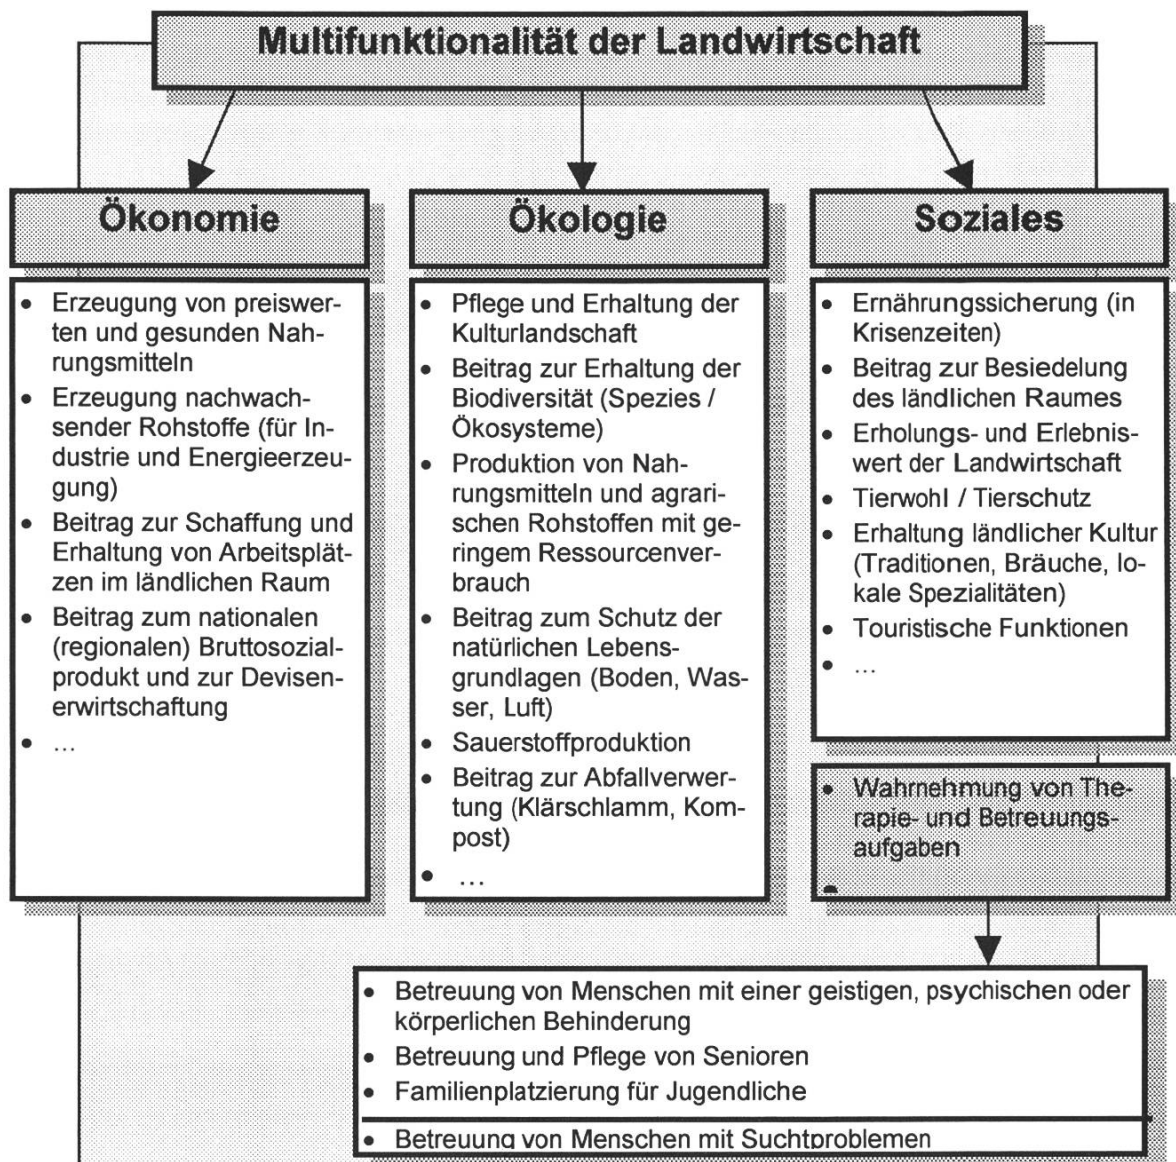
Multifunktionalität der Landwirtschaft

Ökonomie

- Erzeugung von preiswerten und gesunden Nahrungsmitteln
- Erzeugung nachwachsender Rohstoffe (für Industrie und Energieerzeugung)
- Beitrag zur Schaffung und Erhaltung von Arbeitsplätzen im ländlichen Raum
- Beitrag zum nationalen (regionalen) Bruttosozialprodukt und zur Devisenerwirtschaftung
- …

Ökologie

- Pflege und Erhaltung der Kulturlandschaft
- Beitrag zur Erhaltung der Biodiversität (Spezies / Ökosysteme)
- Produktion von Nahrungsmitteln und agrarischen Rohstoffen mit geringem Ressourcenverbrauch
- Beitrag zum Schutz der natürlichen Lebensgrundlagen (Boden, Wasser, Luft)
- Sauerstoffproduktion
- Beitrag zur Abfallverwertung (Klärschlamm, Kompost)
- …

Soziales

- Ernährungssicherung (in Krisenzeiten)
- Beitrag zur Besiedelung des ländlichen Raumes
- Erholungs- und Erlebniswert der Landwirtschaft
- Tierwohl / Tierschutz
- Erhaltung ländlicher Kultur (Traditionen, Bräuche, lokale Spezialitäten)
- Touristische Funktionen
- …

- Wahrnehmung von Therapie- und Betreuungsaufgaben

- Betreuung von Menschen mit einer geistigen, psychischen oder körperlichen Behinderung
- Betreuung und Pflege von Senioren
- Familienplatzierung für Jugendliche
- Betreuung von Menschen mit Suchtproblemen